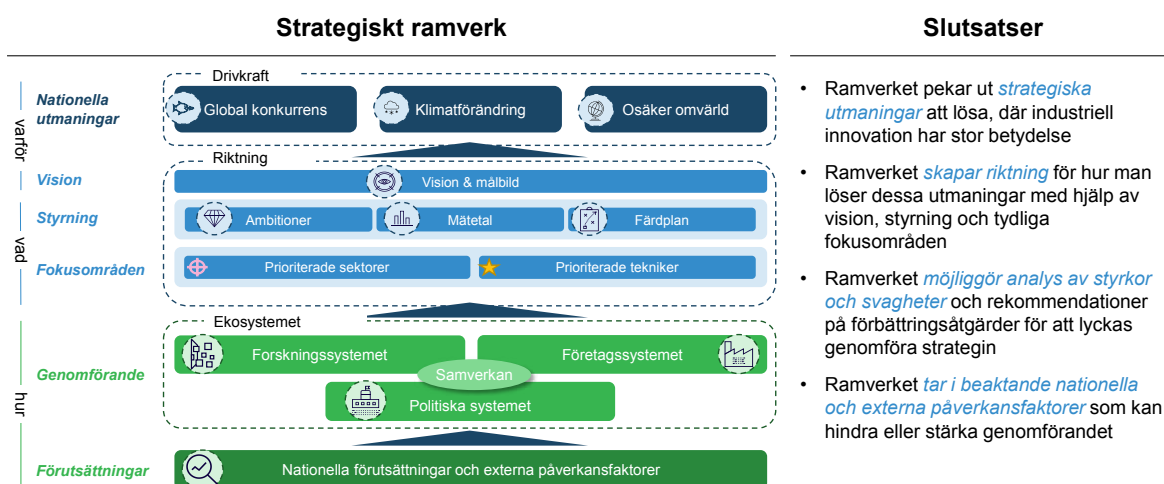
Strategiskt ramverk

Slutsatser

varför

Nationella utmaningar

Drivkraft

Global konkurrens

Klimatförändring

Osäker omvärld

Riktning

vad

Vision

Vision & målbild

Styrning

Ambitioner

Mätetal

Färdplan

Fokusområden

Prioriterade sektorer

Prioriterade tekniker

Ekosystemet

hur

Genomförande

Forskningssystemet

Företagssystemet

Samverkan

Politiska systemet

Förutsättningar

Nationella förutsättningar och externa påverkansfaktorer

• Ramverket pekar ut strategiska utmaningar att lösa, där industriell innovation har stor betydelse

• Ramverket skapar riktning för hur man löser dessa utmaningar med hjälp av vision, styrning och tydliga fokusområden

• Ramverket möjliggör analys av styrkor och svagheter och rekommendationer på förbättringsåtgärder för att lyckas genomföra strategin

• Ramverket tar i beaktande nationella och externa påverkansfaktorer som kan hindra eller stärka genomförandet